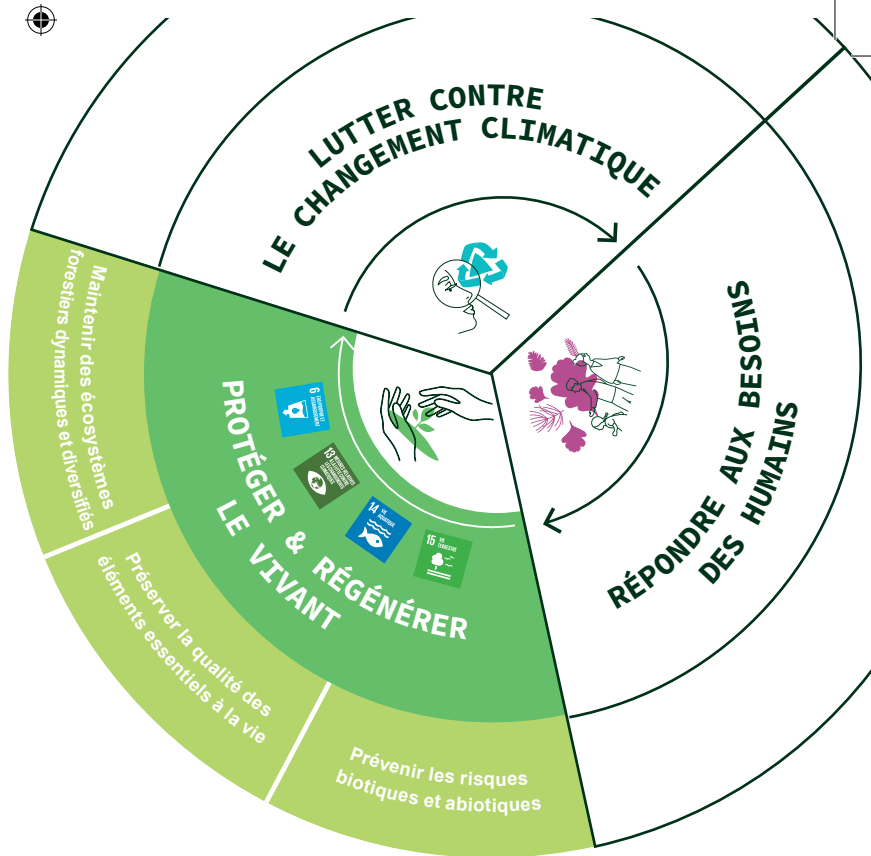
LUTTER CONTRE LE CHANGEMENT CLIMATIQUE

RÉPONDRE AUX BESOINS DES HUMAINS

PROTÉGER & RÉGÉNÉRER LE VIVANT

6 EAU PROPRE ET ASSAINISSEMENT

13 MESURES RELATIVES À LA LUTTE CONTRE LES CHANGEMENTS CLIMATIQUES

14 VIE AQUATIQUE

15 VIE TERRESTRE

Maintenir des écosystèmes forestiers dynamiques et diversifiés

Préserver la qualité des éléments essentiels à la vie

Prévenir les risques biotiques et abiotiques